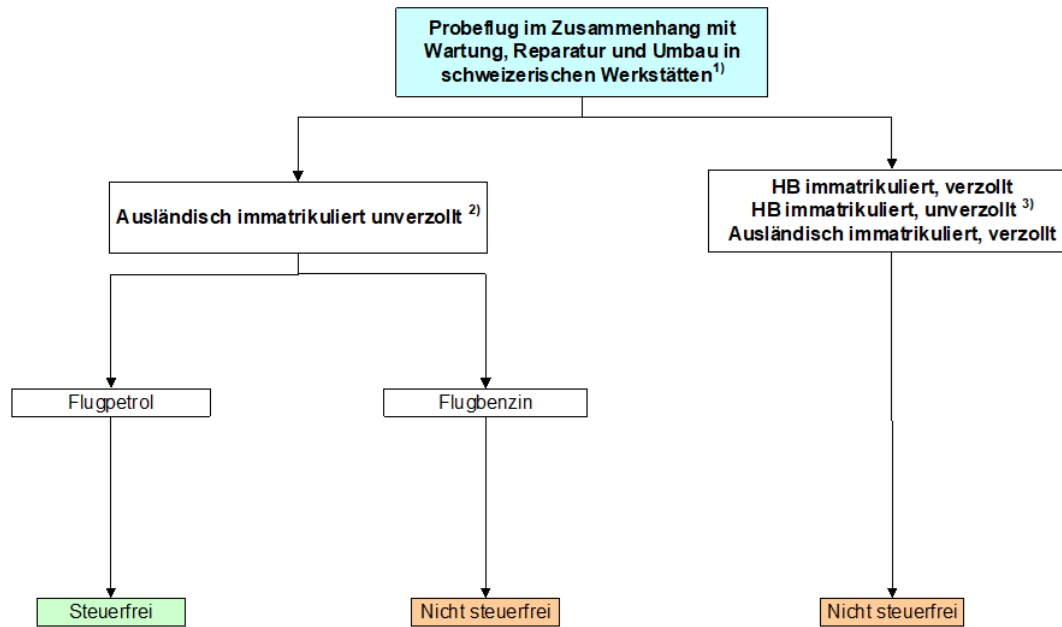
Probeflug im Zusammenhang mit Wartung, Reparatur und Umbau in schweizerischen Werkstätten$^{1)}$

Ausländisch immatrikuliert unverzollt $^{2)}$

HB immatrikuliert, verzollt
HB immatrikuliert, unverzollt $^{3)}$
Ausländisch immatrikuliert, verzollt

Flugpetrol

Flugbenzin

Steuerfrei

Nicht steuerfrei

Nicht steuerfrei